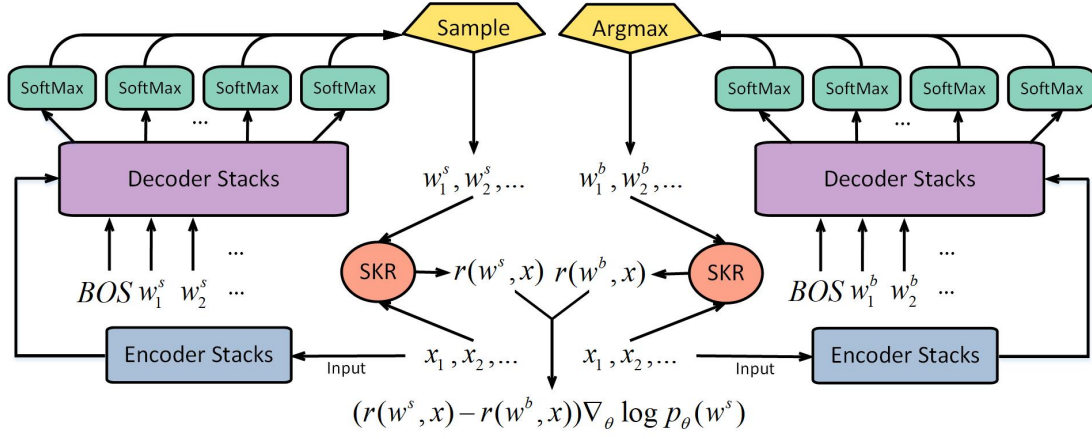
Sample

Argmax

SoftMax SoftMax ... SoftMax SoftMax

SoftMax SoftMax ... SoftMax SoftMax

Decoder Stacks

$w_1^s, w_2^s, ...$

$w_1^b, w_2^b, ...$

Decoder Stacks

... ...

$BOS \; w_1^s \; w_2^s \; ...$

SKR

$r(w^s, x)$

$r(w^b, x)$

SKR

$BOS \; w_1^b \; w_2^b \; ...$

Encoder Stacks

Input

$x_1, x_2, ...$

$x_1, x_2, ...$

Input

Encoder Stacks

$(r(w^s, x) - r(w^b, x))\nabla_\theta \log p_\theta(w^s)$